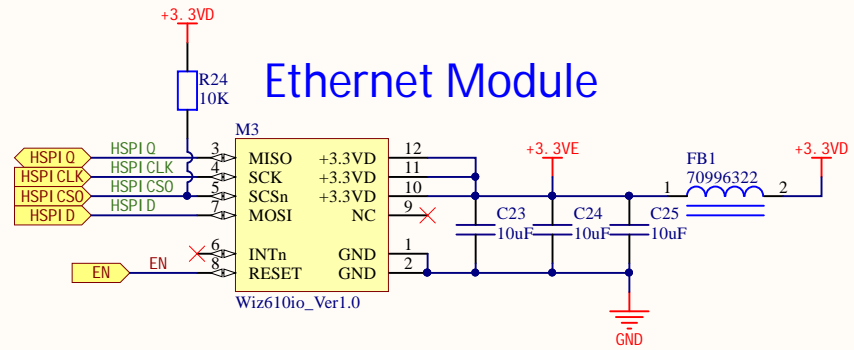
+3.3VD

R24
10K

Ethernet Module

M3

HSPIQ
HSPICLK
HSPICS0
HSPID

HSPIQ
HSPICLK
HSPICS0
HSPID

3 MISO
4 SCK
5 SCSn
7 MOSI

6 INTn
8 RESET

EN
EN

+3.3VD 12
+3.3VD 11
+3.3VD 10
NC 9

GND 1
GND 2

Wiz610io_Ver1.0

+3.3VE

C23
10uF

C24
10uF

C25
10uF

FB1
70996322
1
2

+3.3VD

GND